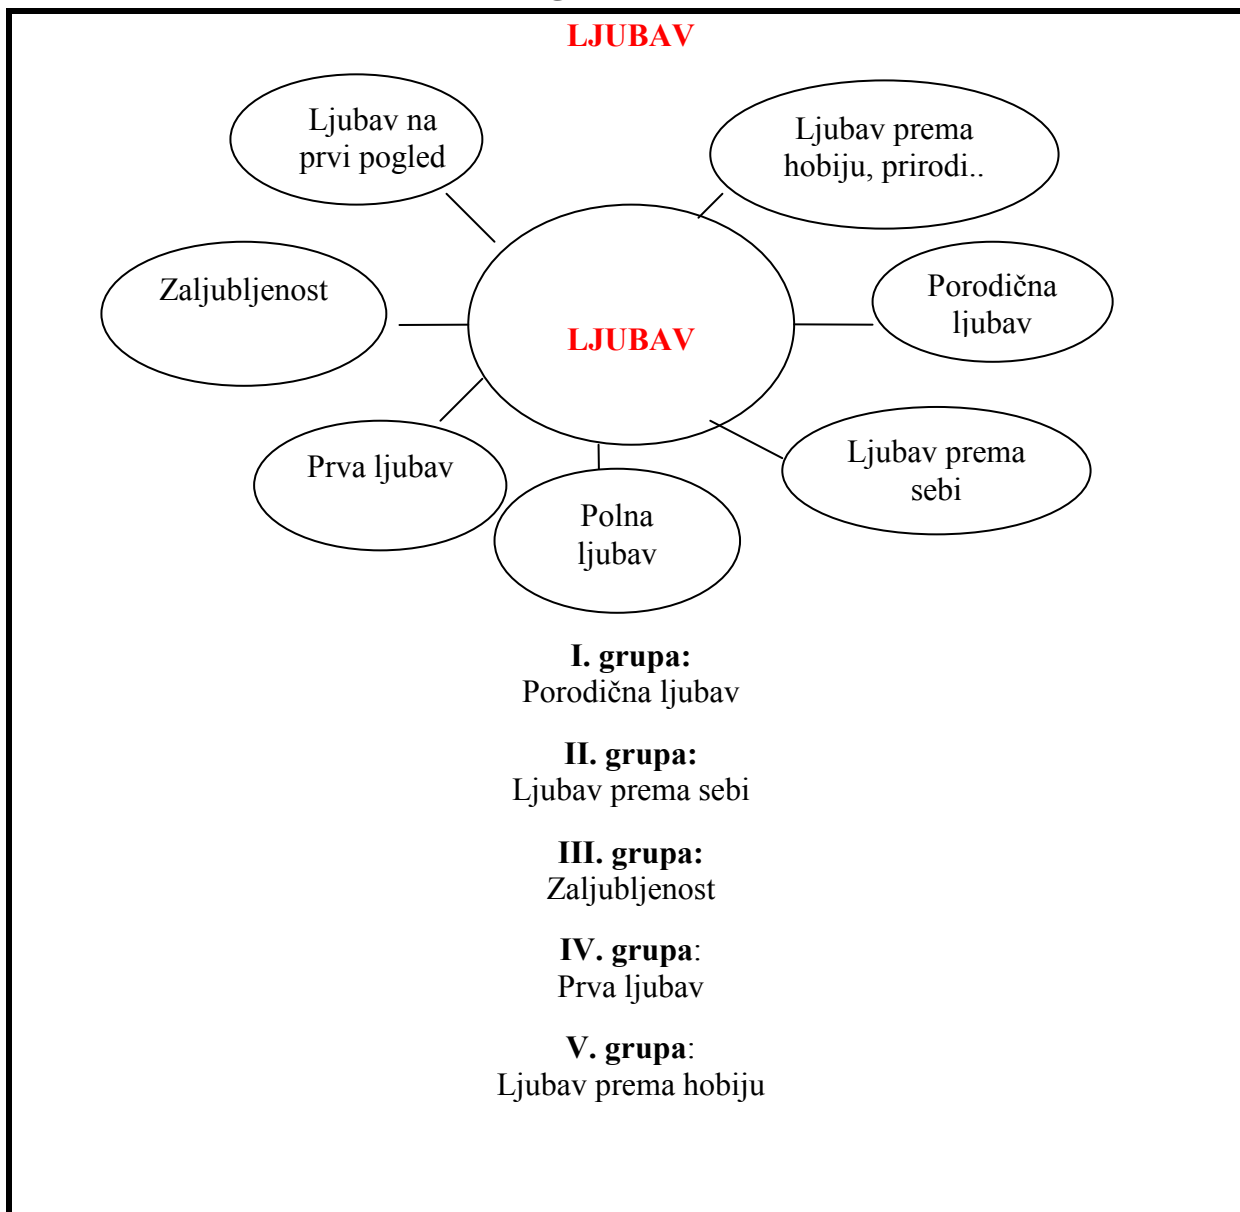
LJUBAV

Ljubav na prvi pogled

Ljubav prema hobiju, prirodi..

Zaljubljenost

LJUBAV

Porodična ljubav

Prva ljubav

Polna ljubav

Ljubav prema sebi

**I. grupa:**
Porodična ljubav

**II. grupa:**
Ljubav prema sebi

**III. grupa:**
Zaljubljenost

**IV. grupa**:
Prva ljubav

**V. grupa**:
Ljubav prema hobiju